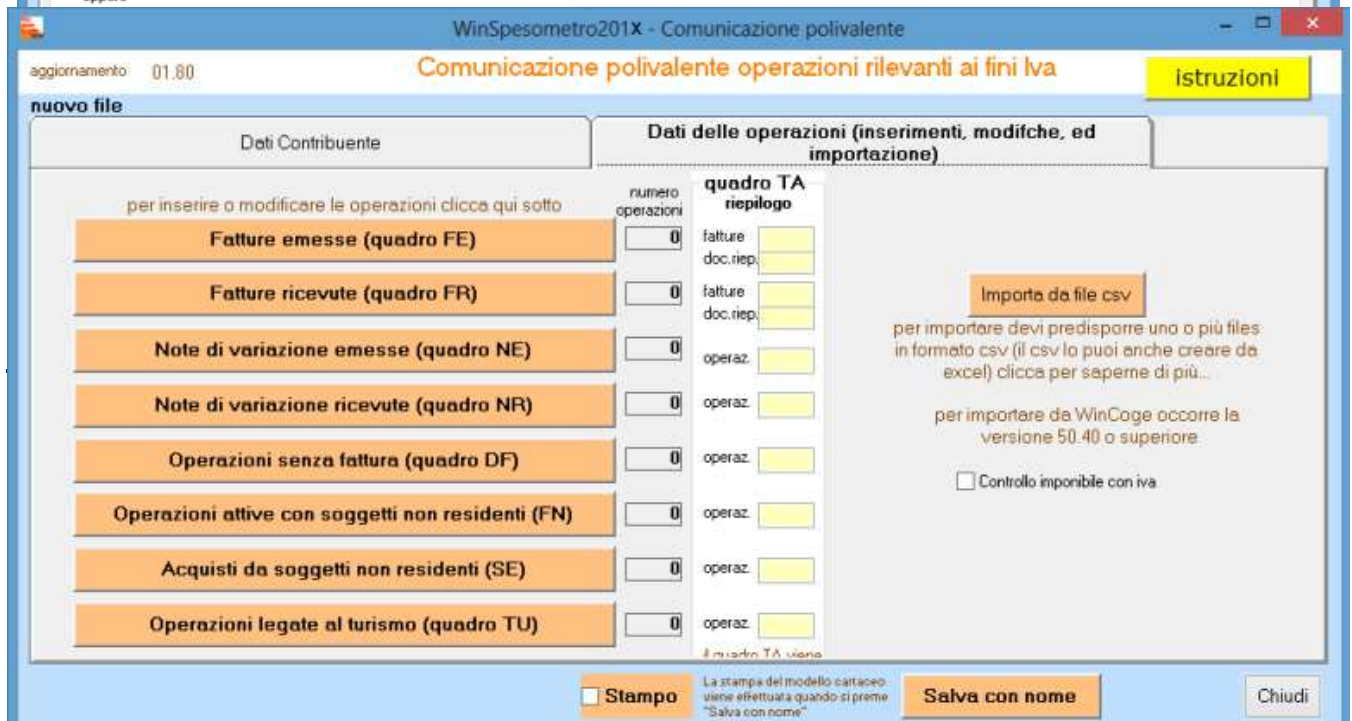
WinSpesometro201X - Comunicazione polivalente

aggiornamento 01.80

Comunicazione polivalente operazioni rilevanti ai fini Iva

istruzioni

nuovo file

Dati Contribuente

Dati delle operazioni (inserimenti, modifche, ed importazione)

per inserire o modificare le operazioni clicca qui sotto

numero operazioni

quadro TA riepilogo

Fatture emesse (quadro FE)
0
fatture
doc.riep.

Fatture ricevute (quadro FR)
0
fatture
doc.riep.

Note di variazione emesse (quadro NE)
0
operaz.

Note di variazione ricevute (quadro NR)
0
operaz.

Operazioni senza fattura (quadro DF)
0
operaz.

Operazioni attive con soggetti non residenti (FN)
0
operaz.

Acquisti da soggetti non residenti (SE)
0
operaz.

Operazioni legate al turismo (quadro TU)
0
operaz.

il quadro TA viene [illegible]

Importa da file csv

per importare devi predisporre uno o più files in formato csv (il csv lo puoi anche creare da excel) clicca per saperne di più...

per importare da WinCoge occorre la versione 50.40 o superiore

Controllo imponibile con iva

Stampo

La stampa del modello cartaceo viene effettuata quando si preme "Salva con nome"

Salva con nome

Chiudi